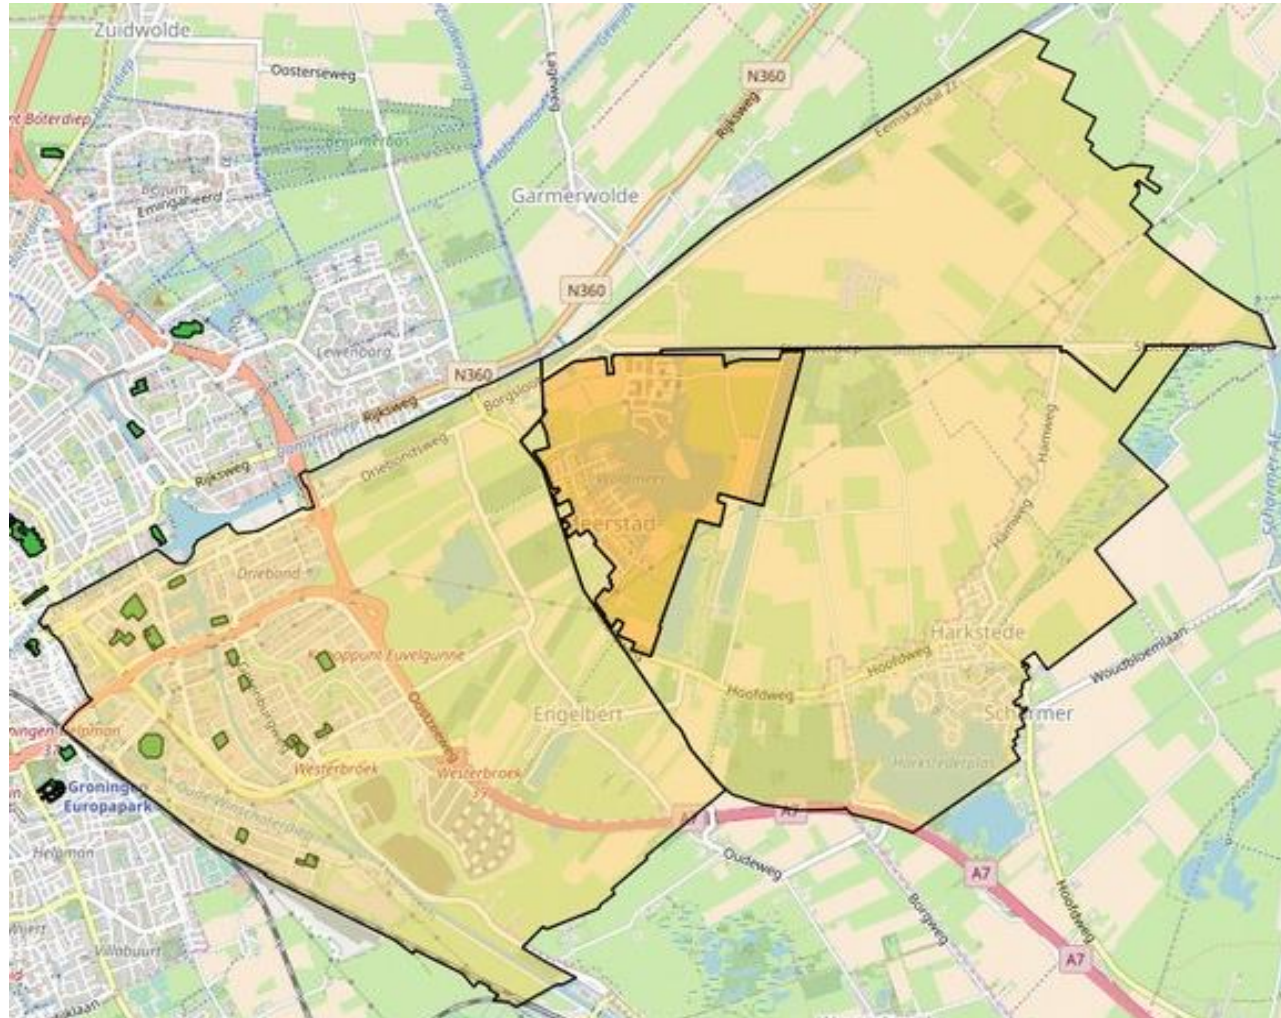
Zuidwolde
Oosterseweg
N360
Rijksweg
Eemskanaal Z.Z.
Garmerwolde
N360
rt Boterdiep
Beijum
Emingaheerd
Lewenborg
N360
Rijksweg
Rijksweg
Driebondsweg
Borgsloot
Woldmeer
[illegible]erstad
Hamweg
Hamweg
Driebond
Knooppunt Euvelgunne
Oosterhoogebrugweg
Westerbroek
Westerbroek
Engelbert
Hoofdweg
Hoofdweg
Harkstede
Scharmer
Woudbloemlaan
Harkstederplas
Groningen Europapark
Helpman
Oudeweg
Borgweg
A7
A7
A7
A7
Hoofdweg
Villabuurt
Wijert
Schildiep